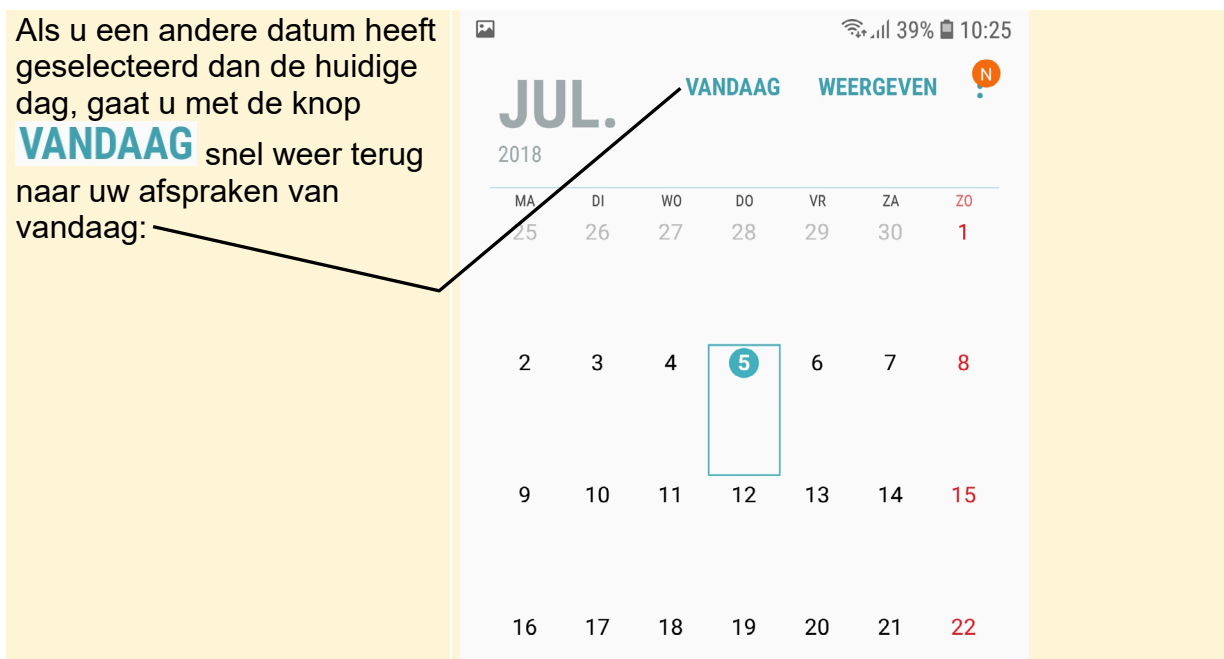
Als u een andere datum heeft geselecteerd dan de huidige dag, gaat u met de knop VANDAAG snel weer terug naar uw afspraken van vandaag:

39% 10:25

JUL.
2018

VANDAAG WEERGEVEN N

| MA | DI | WO | DO | VR | ZA | ZO |
|---|---|---|---|---|---|---|
| 25 | 26 | 27 | 28 | 29 | 30 | 1 |
| 2 | 3 | 4 | 5 | 6 | 7 | 8 |
| 9 | 10 | 11 | 12 | 13 | 14 | 15 |
| 16 | 17 | 18 | 19 | 20 | 21 | 22 |